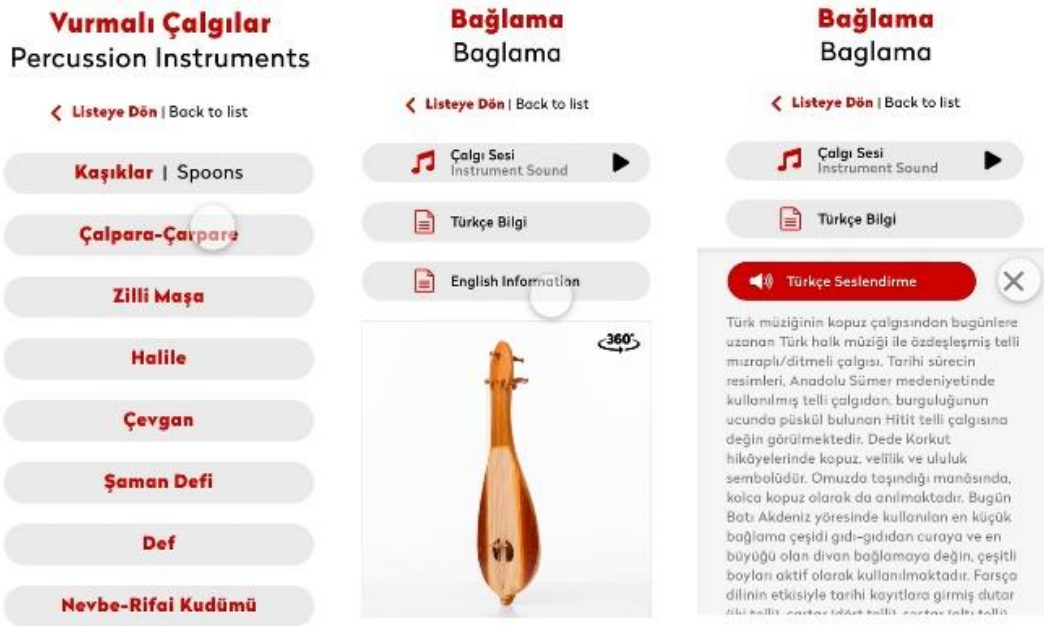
Vurmalı Çalgılar
Percussion Instruments

Listeye Dön | Back to list

Kaşıklar | Spoons

Çalpara-Çarpare

Zilli Maşa

Halile

Çevgan

Şaman Defi

Def

Nevbe-Rifai Kudümü

Bağlama
Baglama

Listeye Dön | Back to list

Çalgı Sesi
Instrument Sound

Türkçe Bilgi

English Information

360°

Bağlama
Baglama

Listeye Dön | Back to list

Çalgı Sesi
Instrument Sound

Türkçe Bilgi

Türkçe Seslendirme

Türk müziğinin kopuz çalgısından bugünlere uzanan Türk halk müziği ile özdeşleşmiş telli mızraplı/ditmeli çalgısı. Tarihi sürecin resimleri, Anadolu Sümer medeniyetinde kullanılmış telli çalgıdan, burguluğunun ucunda püskül bulunan Hitit telli çalgısına değin görülmektedir. Dede Korkut hikâyelerinde kopuz, velilik ve ululuk sembolüdür. Omuzda taşındığı manâsında, kolca kopuz olarak da anılmaktadır. Bugün Batı Akdeniz yöresinde kullanılan en küçük bağlama çeşidi gıdı-gıdıdan curaya ve en büyüğü olan divan bağlamaya değin, çeşitli boyları aktif olarak kullanılmaktadır. Farsça dilinin etkisiyle tarihi kayıtlara girmiş dutar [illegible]